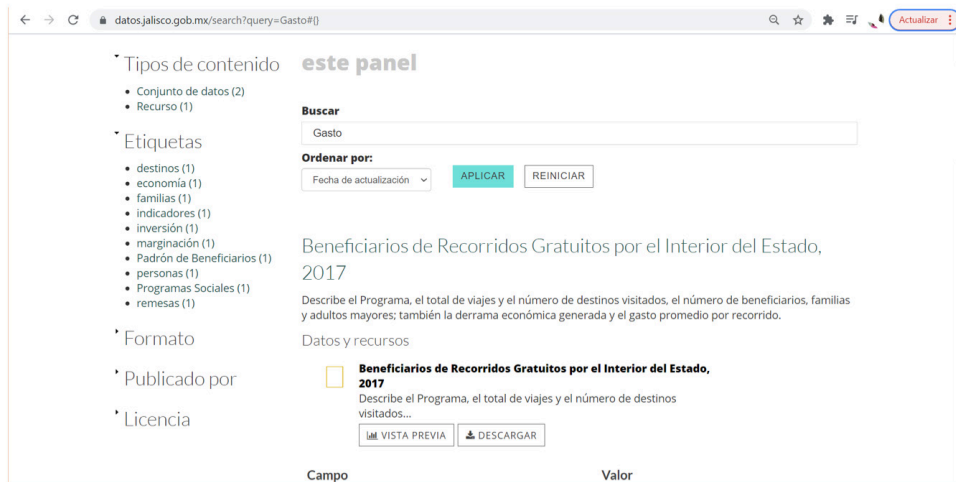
datos.jalisco.gob.mx/search?query=Gasto#()

Actualizar

Tipos de contenido
- Conjunto de datos (2)
- Recurso (1)

Etiquetas
- destinos (1)
- economía (1)
- familias (1)
- indicadores (1)
- inversión (1)
- marginación (1)
- Padrón de Beneficiarios (1)
- personas (1)
- Programas Sociales (1)
- remesas (1)

Formato

Publicado por

Licencia

este panel

Buscar

Gasto

Ordenar por:

Fecha de actualización

APLICAR

REINICIAR

Beneficiarios de Recorridos Gratuitos por el Interior del Estado, 2017

Describe el Programa, el total de viajes y el número de destinos visitados, el número de beneficiarios, familias y adultos mayores; también la derrama económica generada y el gasto promedio por recorrido.

Datos y recursos

Beneficiarios de Recorridos Gratuitos por el Interior del Estado, 2017

Describe el Programa, el total de viajes y el número de destinos visitados...

VISTA PREVIA

DESCARGAR

Campo

Valor